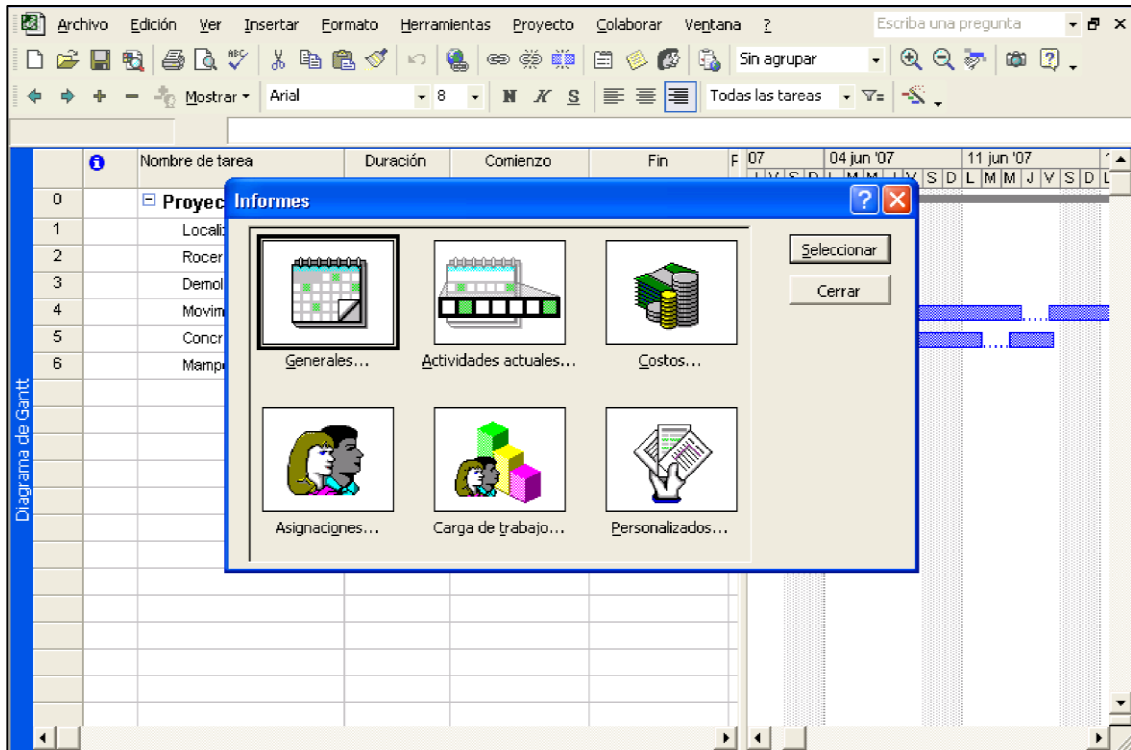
Archivo Edición Ver Insertar Formato Herramientas Proyecto Colaborar Ventana ?
Escriba una pregunta

Sin agrupar

Mostrar Arial 8 N K S Todas las tareas

Nombre de tarea | Duración | Comienzo | Fin | F 07 | 04 jun '07 | 11 jun '07
L V S D L M M J V S D L M M J V S D L

0 Proyec
1 Localiz
2 Rocer
3 Demol
4 Movim
5 Concr
6 Mampo

Diagrama de Gantt

Informes

Seleccionar
Cerrar

Generales...
Actividades actuales...
Costos...
Asignaciones...
Carga de trabajo...
Personalizados...